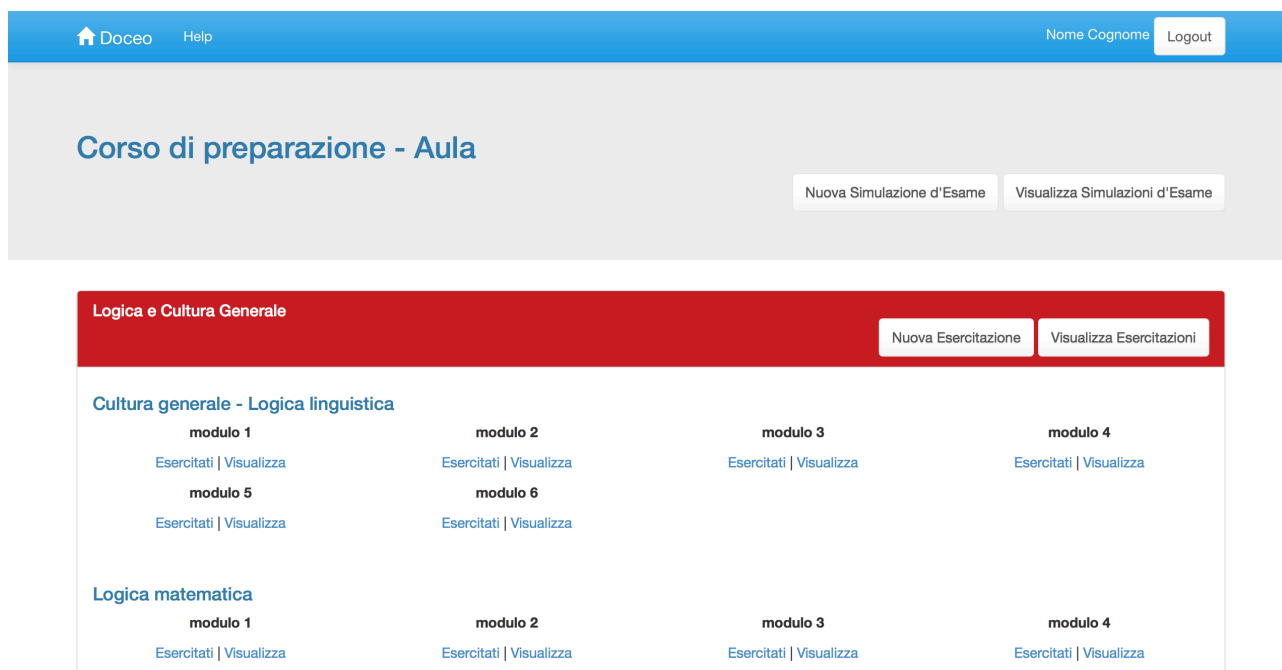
Doceo Help

Nome Cognome Logout

Corso di preparazione - Aula

Nuova Simulazione d'Esame Visualizza Simulazioni d'Esame

Logica e Cultura Generale

Nuova Esercitazione Visualizza Esercitazioni

Cultura generale - Logica linguistica

modulo 1
Esercitati | Visualizza

modulo 2
Esercitati | Visualizza

modulo 3
Esercitati | Visualizza

modulo 4
Esercitati | Visualizza

modulo 5
Esercitati | Visualizza

modulo 6
Esercitati | Visualizza

Logica matematica

modulo 1
Esercitati | Visualizza

modulo 2
Esercitati | Visualizza

modulo 3
Esercitati | Visualizza

modulo 4
Esercitati | Visualizza